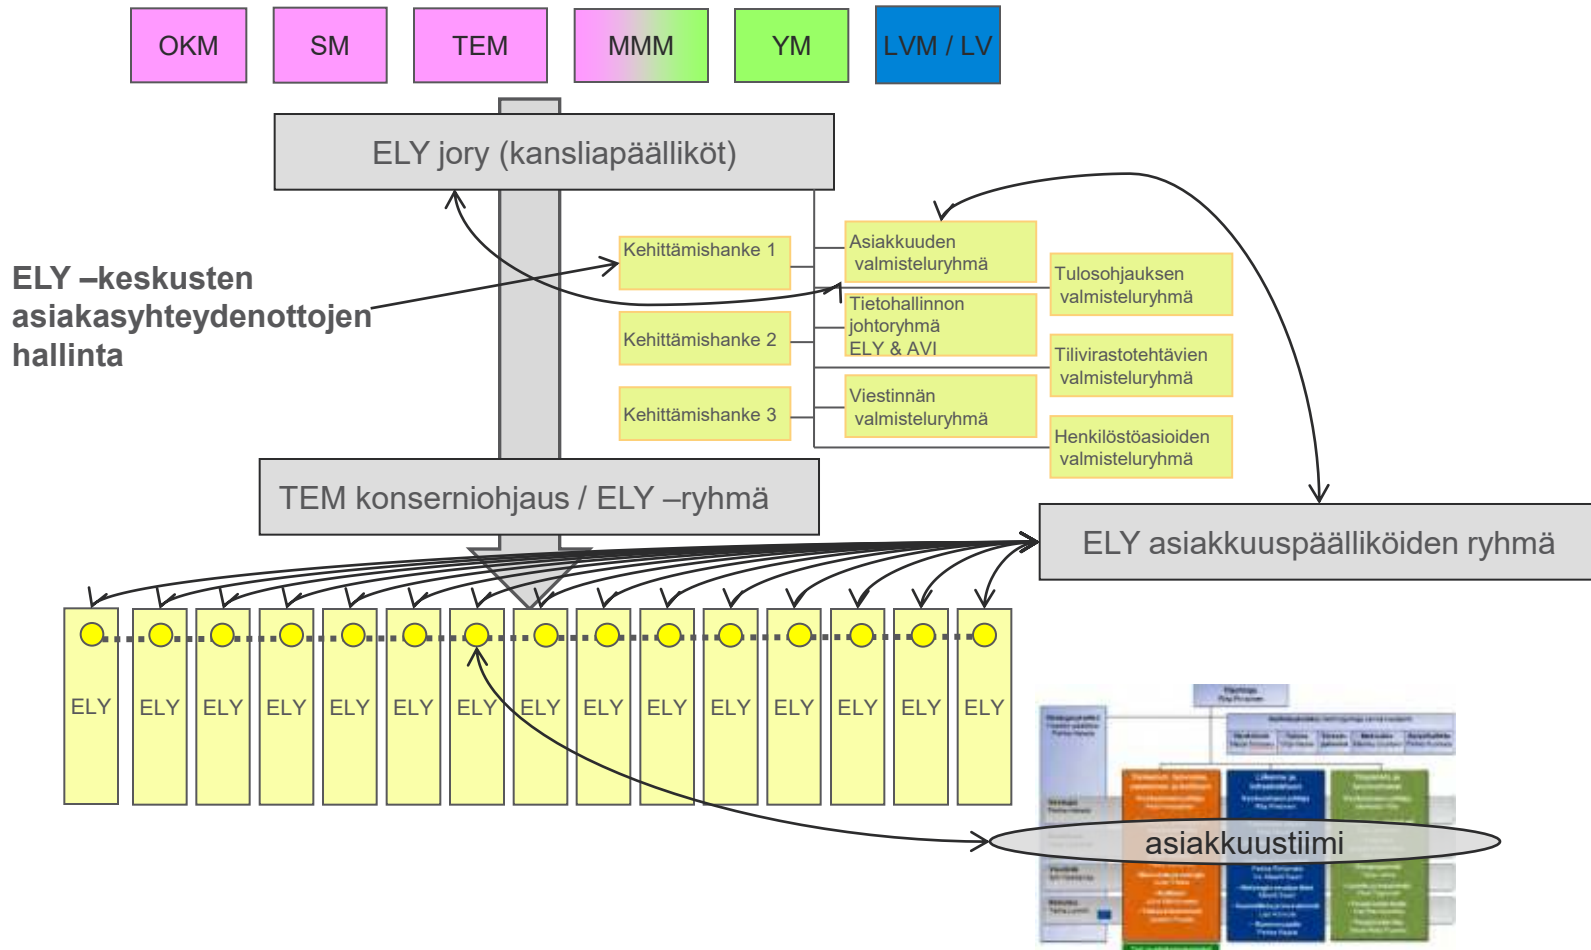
OKM

SM

TEM

MMM

YM

LVM / LV

ELY jory (kansliapäälliköt)

ELY –keskusten asiakasyhteydenottojen hallinta

Kehittämishanke 1

Kehittämishanke 2

Kehittämishanke 3

Asiakkuuden valmisteluryhmä

Tietohallinnon johtoryhmä ELY & AVI

Viestinnän valmisteluryhmä

Tulosohjauksen valmisteluryhmä

Tilivirastotehtävien valmisteluryhmä

Henkilöstöasioiden valmisteluryhmä

TEM konserniohjaus / ELY –ryhmä

ELY asiakkuuspäälliköiden ryhmä

ELY ELY ELY ELY ELY ELY ELY ELY ELY ELY ELY ELY ELY ELY ELY

asiakkuustiimi

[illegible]